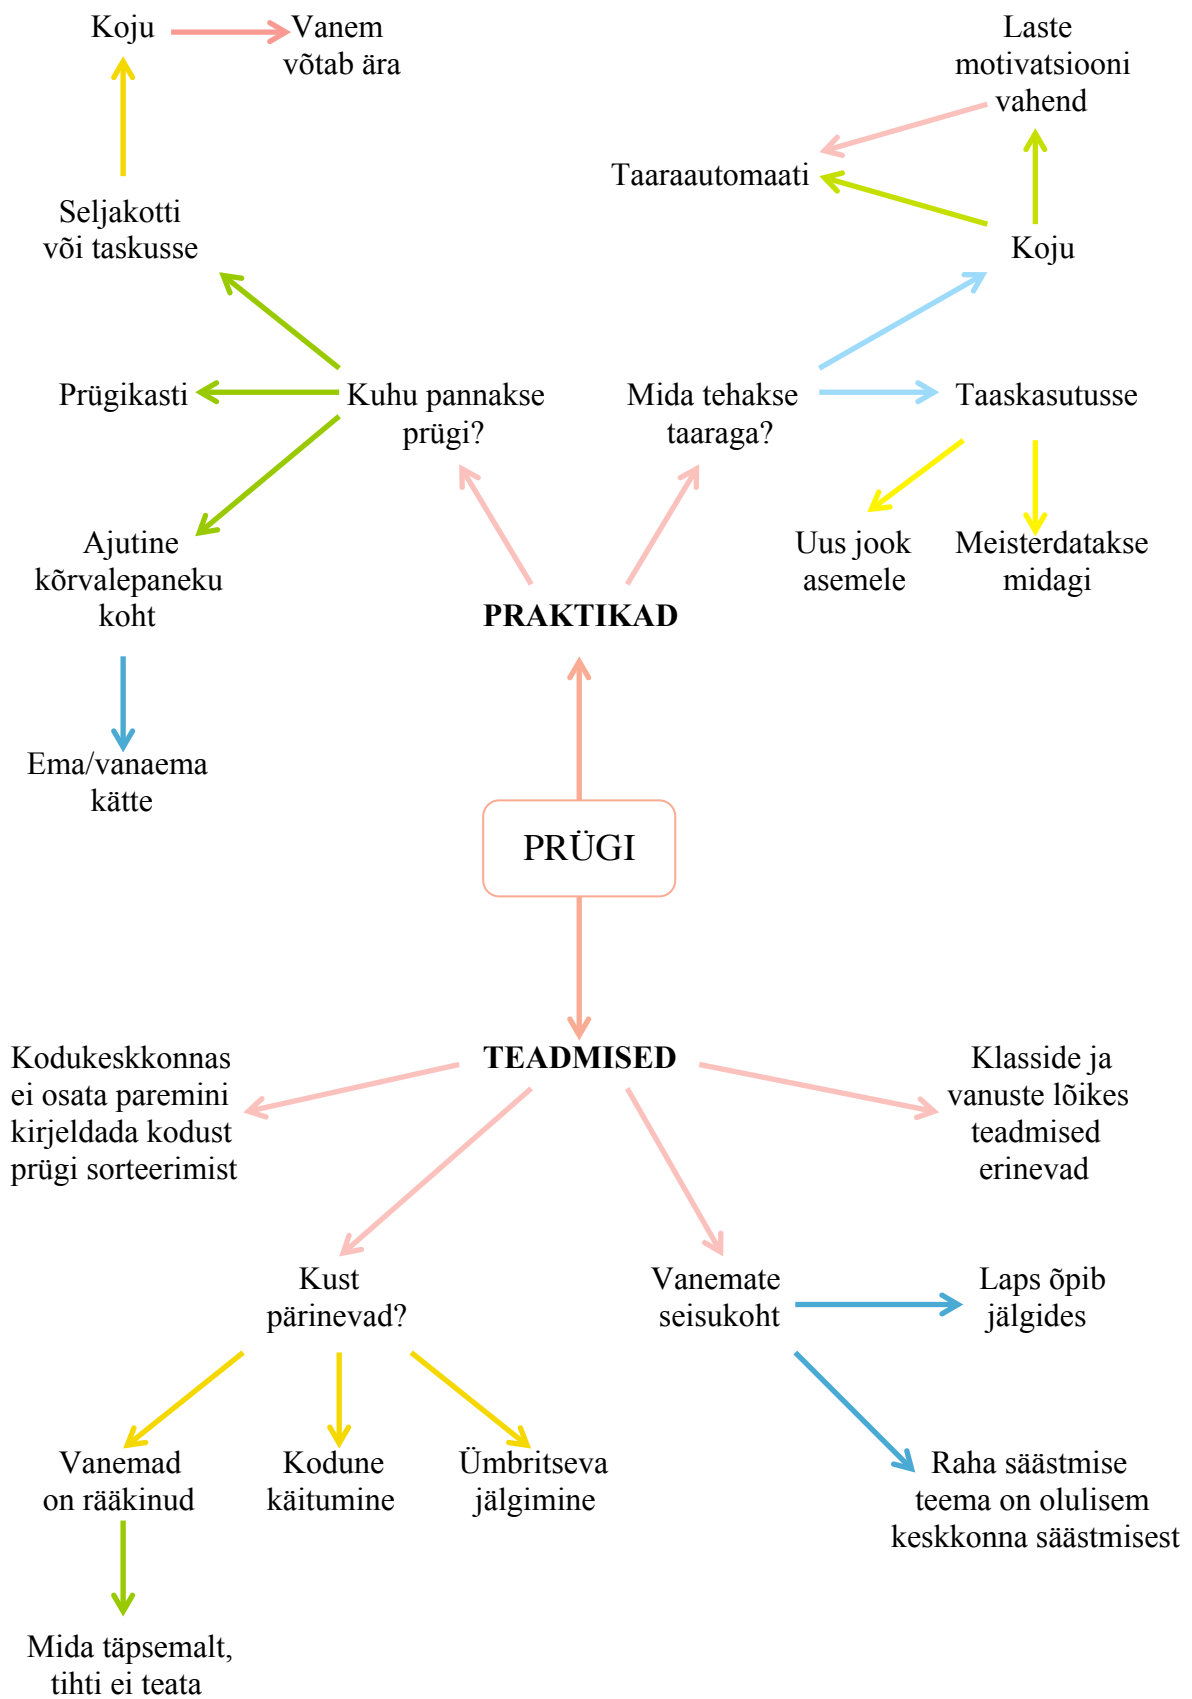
Koju

Vanem võtab ära

Laste motivatsiooni vahend

Taaraautomaati

Koju

Seljakotti või taskusse

Prügikasti

Kuhu pannakse prügi?

Mida tehakse taaraga?

Taaskasutusse

Ajutine kõrvalepaneku koht

Uus jook asemele

Meisterdatakse midagi

PRAKTIKAD

Ema/vanaema kätte

PRÜGI

TEADMISED

Kodukeskkonnas ei osata paremini kirjeldada kodust prügi sorteerimist

Klasside ja vanuste lõikes teadmised erinevad

Kust pärinevad?

Vanemate seisukoht

Laps õpib jälgides

Vanemad on rääkinud

Kodune käitumine

Ümbritseva jälgimine

Raha säästmise teema on olulisem keskkonna säästmisest

Mida täpsemalt, tihti ei teata